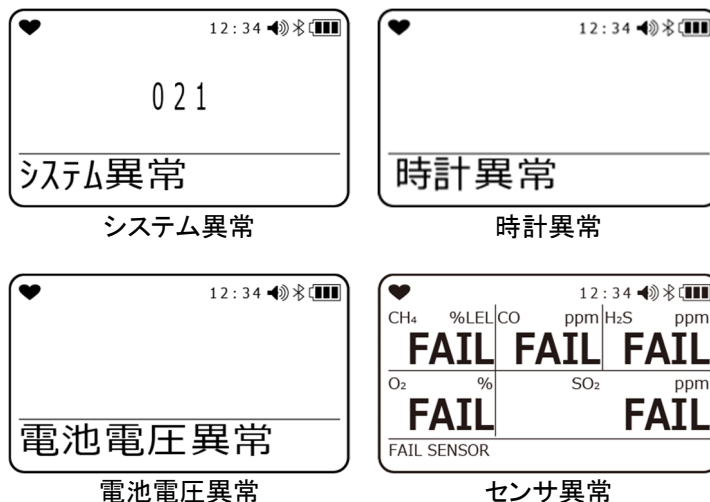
12:34

021

ｼｽﾃﾑ異常

システム異常

12:34

時計異常

時計異常

12:34

電池電圧異常

電池電圧異常

12:34

| $CH_4$ %LEL | CO ppm | $H_2S$ ppm |
|---|---|---|
| FAIL | FAIL | FAIL |
| $O_2$ % | $SO_2$ ppm | |
| FAIL | FAIL | |

FAIL SENSOR

センサ異常